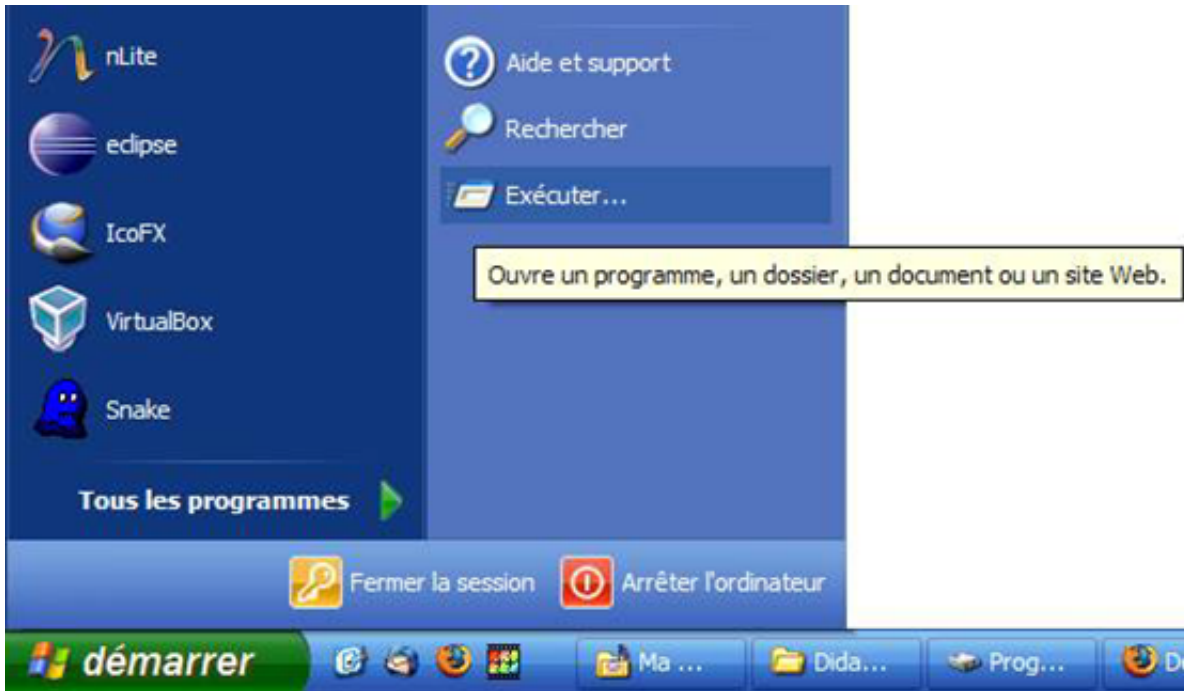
nLite

eclipse

IcoFX

VirtualBox

Snake

Tous les programmes

Aide et support

Rechercher

Exécuter...

Ouvre un programme, un dossier, un document ou un site Web.

Fermer la session

Arrêter l'ordinateur

démarrer

Ma ...

Dida...

Prog...

D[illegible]